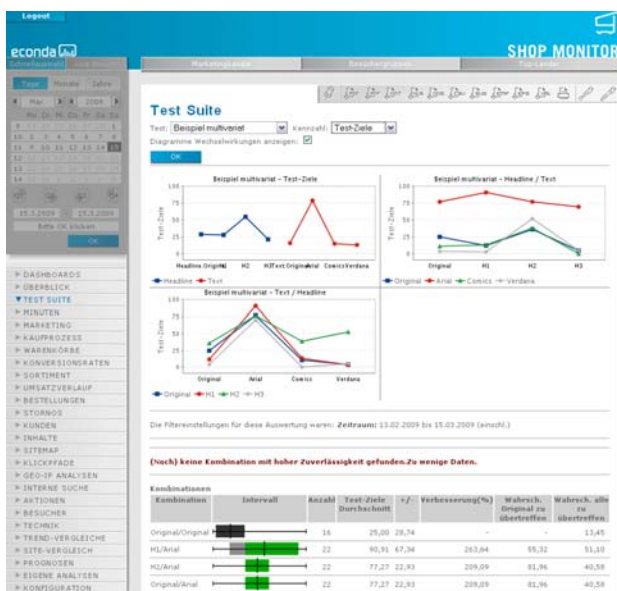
Logout

econda

Schnellauswahl

SHOP MONITOR

Marketingkanäle | Besuchergruppen | Top Länder

Tage | Monate | Jahre

Mai | 2009

15.3.2009 | 15.3.2009

Bitte OK klicken

OK

DASHBOARDS
ÜBERBLICK
TEST SUITE
MINUTEN
MARKETING
KAUFPROZESS
WARENKÖRBE
KONVERSIONSRATEN
SORTIMENT
UMSATZVERLAUF
BESTELLUNGEN
STORNOS
KUNDEN
INHALTE
SITEMAP
KLICKPFADE
GEO-IP ANALYSEN
INTERNE SUCHE
AKTIONEN
BESUCHER
TECHNIK
TREND-VERGLEICHE
SITE-VERGLEICH
PROGNOSEN
EIGENE ANALYSEN
KONFIGURATION

Test Suite

Test: Beispiel multivariat   Kennzahl: Test-Ziele
Diagramme Wechselwirkungen anzeigen: ☑

OK

Beispiel multivariat - Test-Ziele
100 75 50 25 0
Test-Ziele
Headline Original H1 H2 H3 Text Original Arial Comics Verdana
Headline Text

Beispiel multivariat - Headline / Text
100 75 50 25 0
Test-Ziele
Original H1 H2 H3
Original Arial Comics Verdana

Beispiel multivariat - Text / Headline
100 75 50 25 0
Test-Ziele
Original Arial Comics Verdana
Original H1 H2 H3

Die Filtereinstellungen für diese Auswertung waren: Zeitraum: 13.02.2009 bis 15.03.2009 (einschl.)

(Noch) keine Kombination mit hoher Zuverlässigkeit gefunden.Zu wenige Daten.

Kombinationen

| Kombination | Intervall | Anzahl | Test-Ziele Durchschnitt | +/- | Verbesserung(%) | Wahrsch. Original zu übertreffen | Wahrsch. alle zu übertreffen |
|---|---|---|---|---|---|---|---|
| Original/Original | | 16 | 25,00 | 28,74 | - | - | 13,45 |
| H1/Arial | | 22 | 90,91 | 67,34 | 263,64 | 55,32 | 51,10 |
| H2/Arial | | 22 | 77,27 | 22,93 | 209,09 | 81,96 | 40,58 |
| Original/Arial | | 22 | 77,27 | 22,93 | 209,09 | 81,96 | 40,58 |